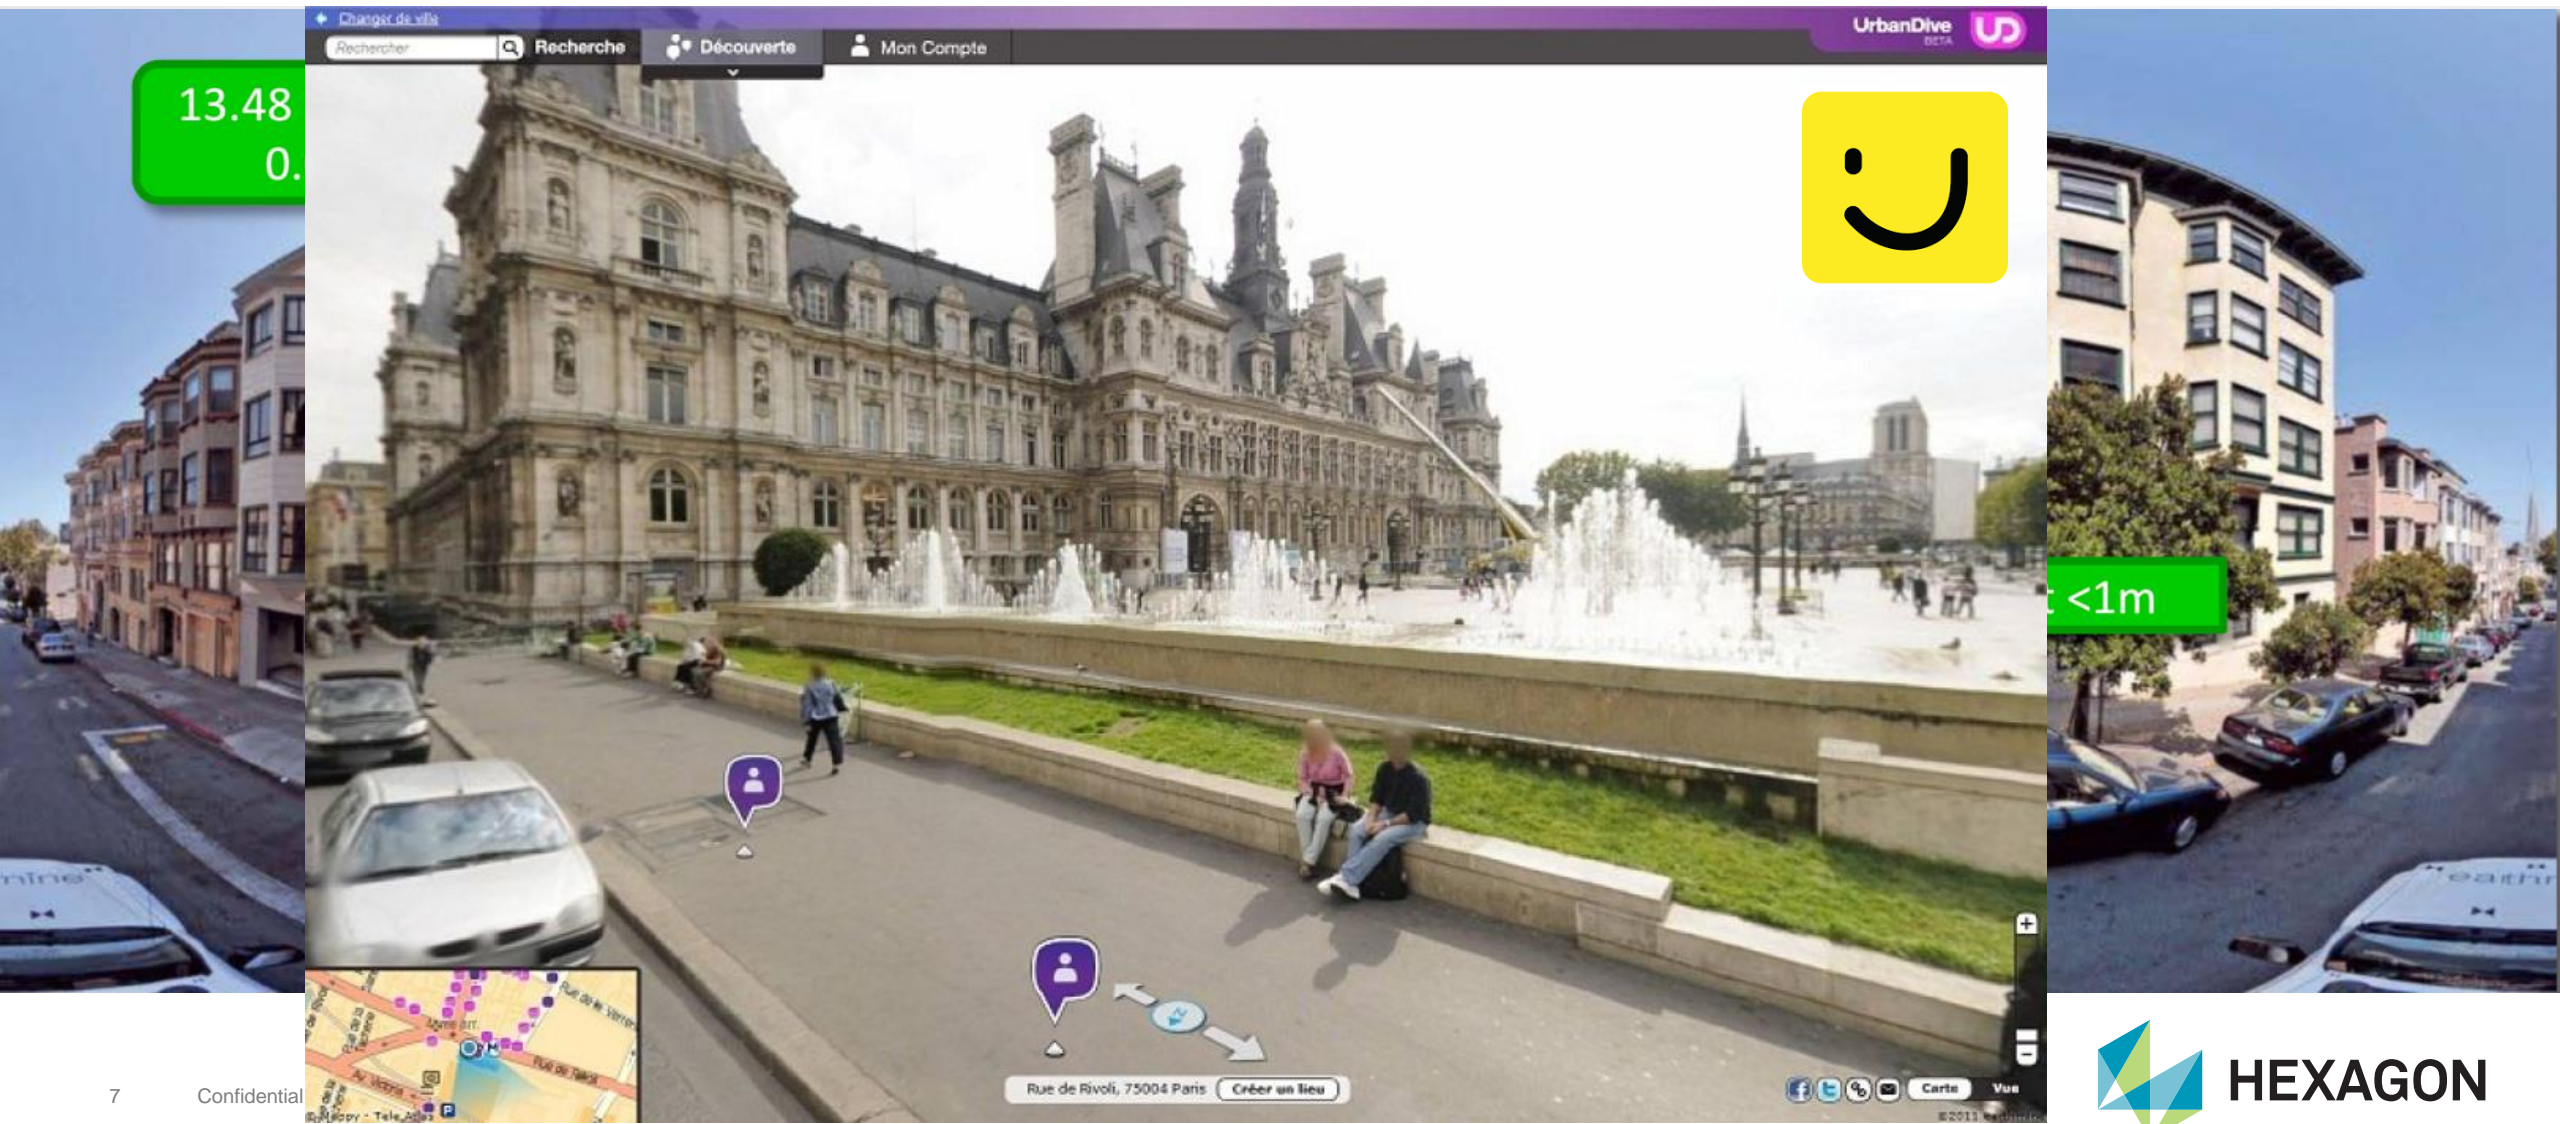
13.48
0.

Changer de ville

Rechercher

Recherche

Découverte

Mon Compte

UrbanDive BETA

<1m

Rue de Rivoli, 75004 Paris

Créer un lieu

Carte

Vue

Rue de Rivoli

Av Victoria

Rue du Renard

Rue de la Verrerie

Mappy - Tele Atlas

7

Confidential

HEXAGON